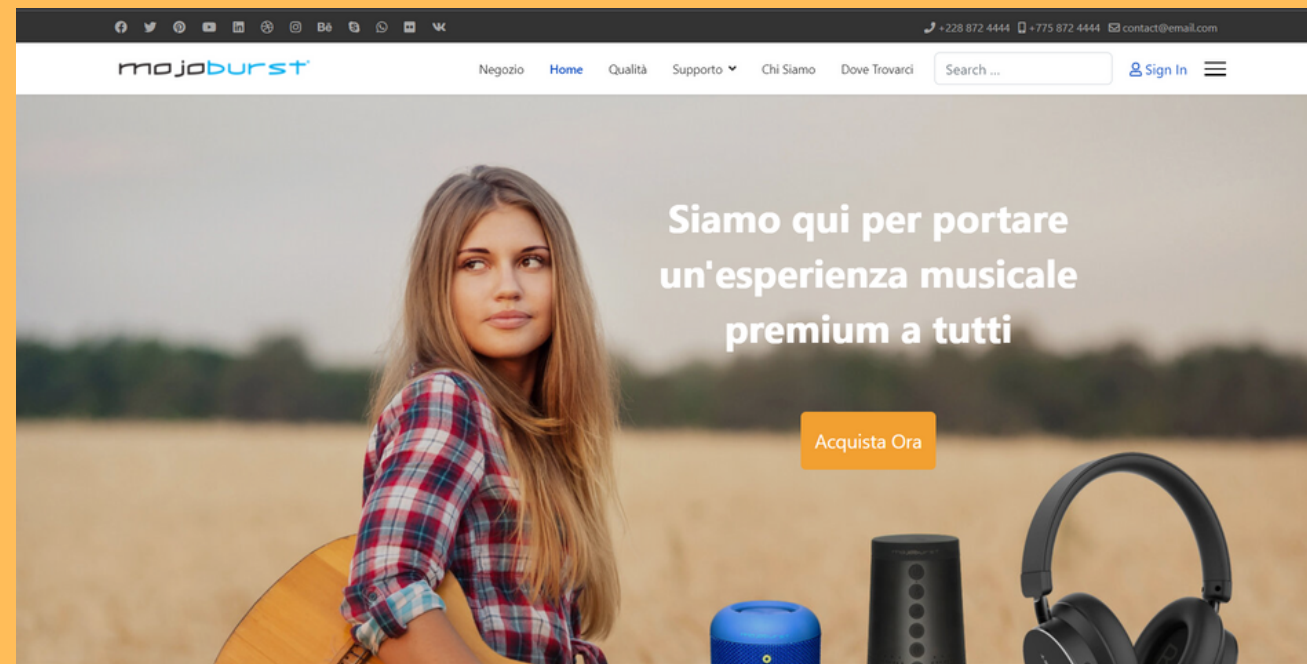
+228 872 4444 +775 872 4444 contact@email.com

mojoburst

Negozio Home Qualità Supporto Chi Siamo Dove Trovarci Search ... Sign In

Siamo qui per portare un'esperienza musicale premium a tutti

Acquista Ora